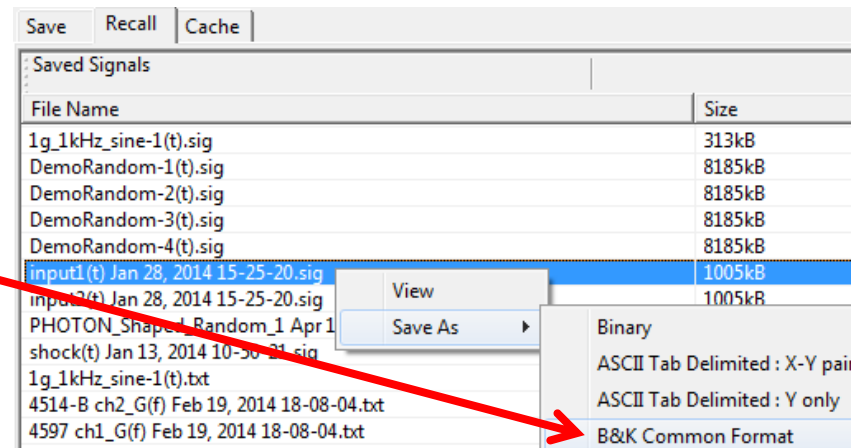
Save Recall Cache

Saved Signals

| File Name | Size |
|---|---|
| 1g_1kHz_sine-1(t).sig | 313kB |
| DemoRandom-1(t).sig | 8185kB |
| DemoRandom-2(t).sig | 8185kB |
| DemoRandom-3(t).sig | 8185kB |
| DemoRandom-4(t).sig | 8185kB |
| input1(t) Jan 28, 2014 15-25-20.sig | 1005kB |
| input2(t) Jan 28, 2014 15-25-20.sig | 1005kB |
| PHOTON_Shaped_Random_1 Apr 1 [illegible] | |
| shock(t) Jan 13, 2014 10-30-21.sig | |
| 1g_1kHz_sine-1(t).txt | |
| 4514-B ch2_G(f) Feb 19, 2014 18-08-04.txt | |
| 4597 ch1_G(f) Feb 19, 2014 18-08-04.txt | |

View
Save As

Binary
ASCII Tab Delimited : X-Y pai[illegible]
ASCII Tab Delimited : Y only
B&K Common Format